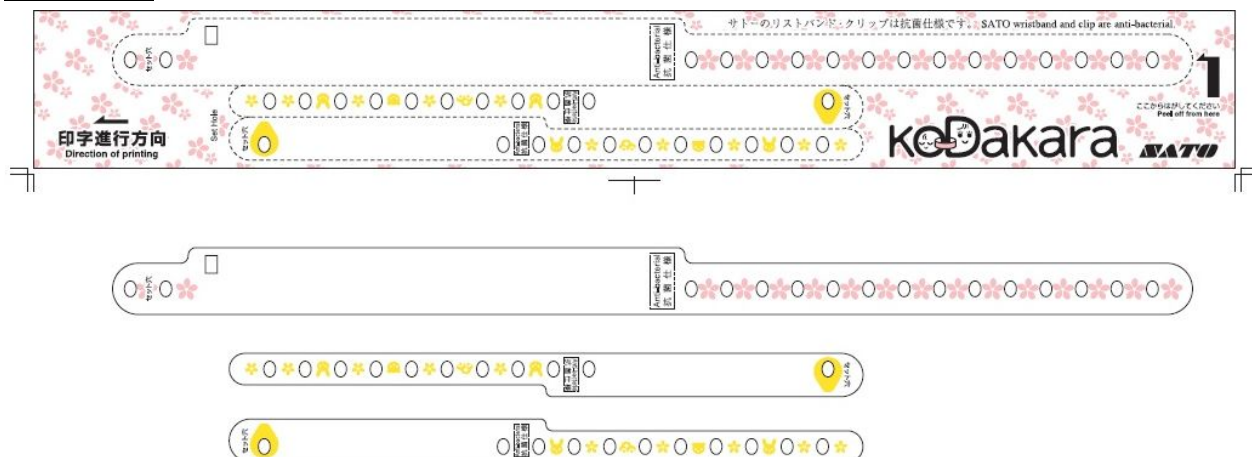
サトーのリストバンド・クリップは抗菌仕様です。SATO wristband and clip are anti-bacterial.

セット穴

Anti-bacterial 抗菌仕様

1

ここからはがしてください Peel off from here

Set Hole

印字進行方向
Direction of printing

セット穴

抗菌仕様

セット穴

KoDakara

SATO

セット穴

Anti-bacterial 抗菌仕様

抗菌仕様

セット穴

セット穴

抗菌仕様